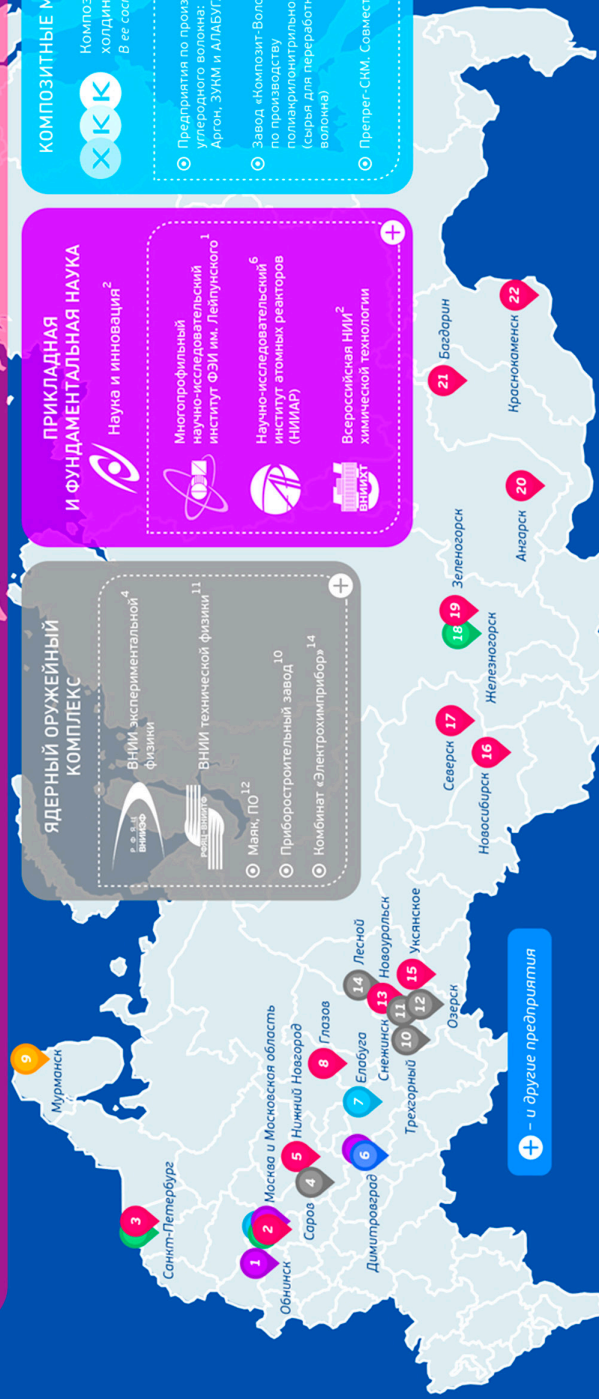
КОМПОЗИТНЫЕ М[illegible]
Композ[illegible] холдин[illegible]
В ее сос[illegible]
Предприятия по произ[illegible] углеродного волокна: Аргон, ЗУКМ и АЛАБУГ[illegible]
Завод «Композит-Волок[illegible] по производству полиакрилонитрильно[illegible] (сырья для переработ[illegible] волокна)
Препрег-СКМ. Совмест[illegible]

ПРИКЛАДНАЯ И ФУНДАМЕНТАЛЬНАЯ НАУКА
Наука и инновация $^2$
Многопрофильный научно-исследовательский институт ФЭИ им. Лейпунского $^1$
Научно-исследовательский $^6$ институт атомных реакторов (НИИАР)
Всероссийская НИИ $^2$ химической технологии

ЯДЕРНЫЙ ОРУЖЕЙНЫЙ КОМПЛЕКС
ВНИИ экспериментальной физики $^4$
ВНИИ технической физики $^{11}$
Маяк, ПО $^{12}$
Приборостроительный завод $^{10}$
Комбинат «Электрохимприбор» $^{14}$

9 Мурманск
3 Санкт-Петербург
1 Обнинск
2 Москва и Московская область
4 Саров
5 Нижний Новгород
6 Димитровград
7 Елабуга
8 Глазов
10 Трехгорный
11 Снежинск
12 Озерск
13 Новоуральск
14 Лесной
15 Уксянское
16 Новосибирск
17 Северск
18 Железногорск
19 Зеленогорск
20 Ангарск
21 Багдарин
22 Краснокаменск

– и другие предприятия